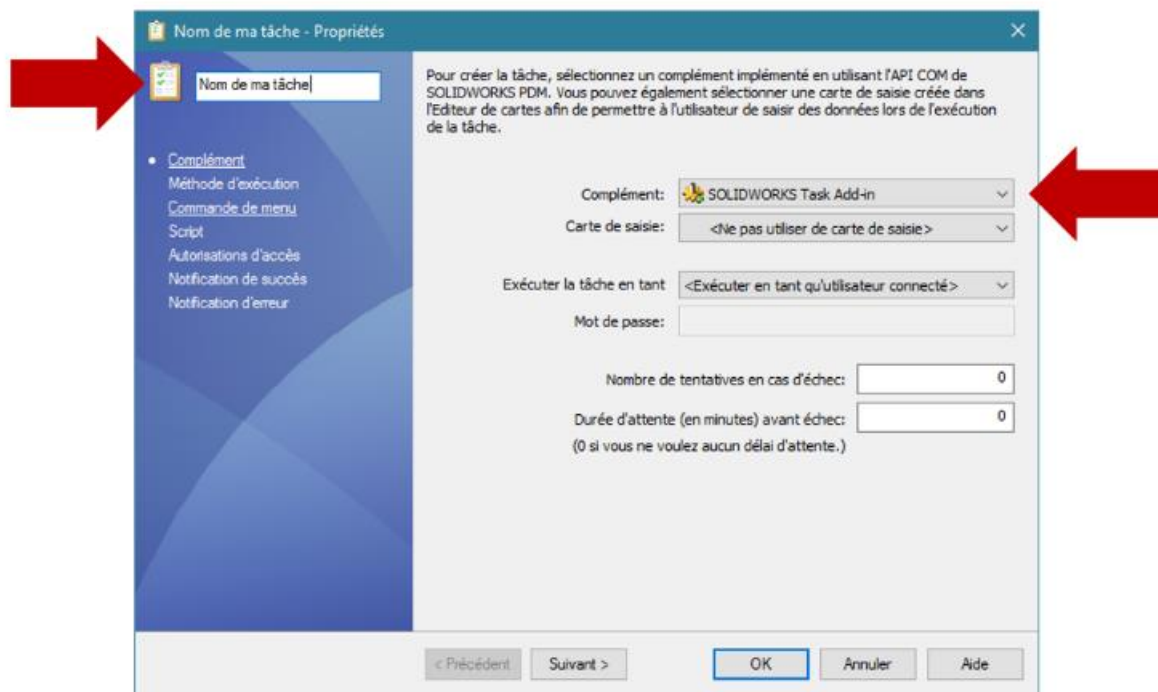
Nom de ma tâche - Propriétés

Nom de ma tâche

Pour créer la tâche, sélectionnez un complément implémenté en utilisant l'API COM de SOLIDWORKS PDM. Vous pouvez également sélectionner une carte de saisie créée dans l'Editeur de cartes afin de permettre à l'utilisateur de saisir des données lors de l'exécution de la tâche.

• Complément
Méthode d'exécution
Commande de menu
Script
Autorisations d'accès
Notification de succès
Notification d'erreur

Complément: SOLIDWORKS Task Add-in
Carte de saisie: <Ne pas utiliser de carte de saisie>

Exécuter la tâche en tant <Exécuter en tant qu'utilisateur connecté>
Mot de passe:

Nombre de tentatives en cas d'échec: 0
Durée d'attente (en minutes) avant échec: 0
(0 si vous ne voulez aucun délai d'attente.)

< Précédent Suivant > OK Annuler Aide